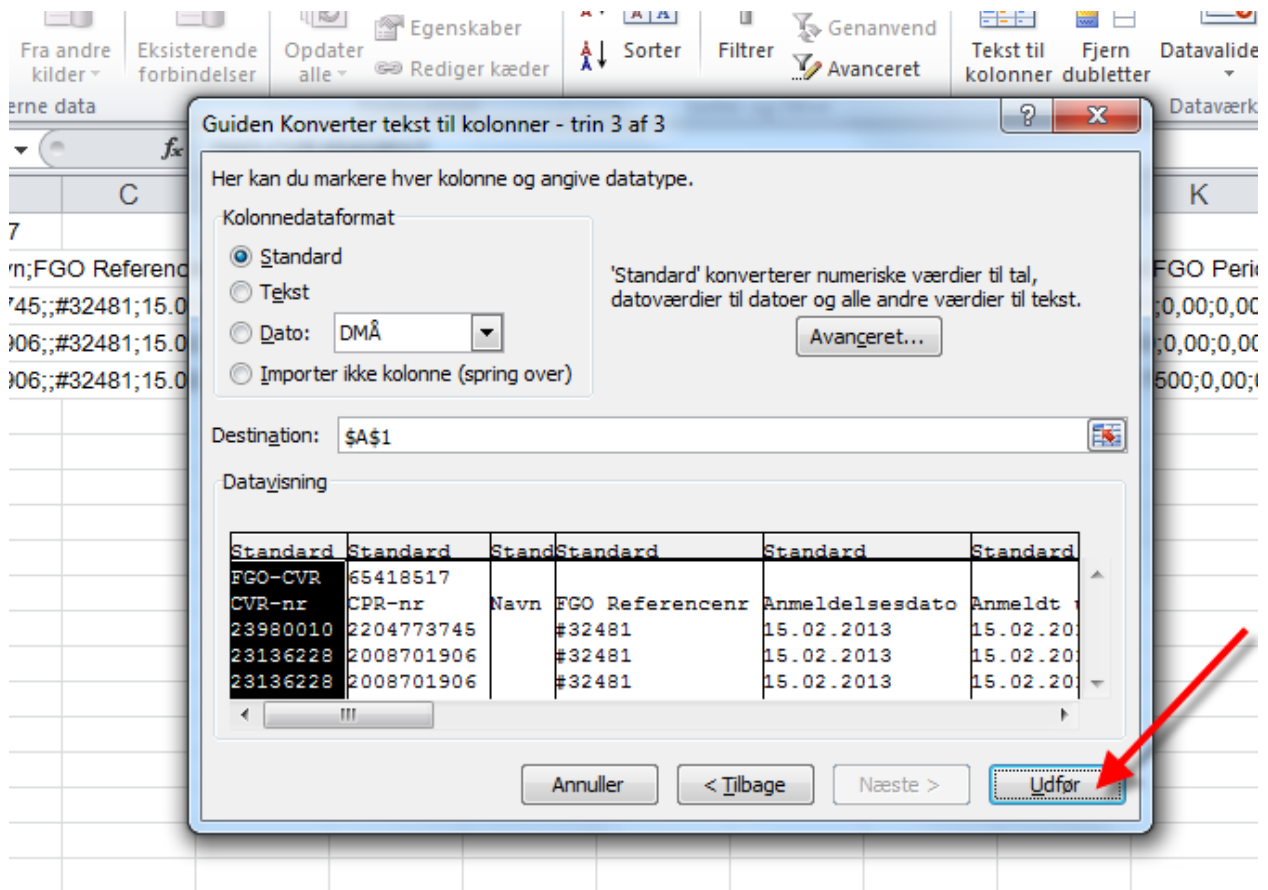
Fra andre kilder
Eksisterende forbindelser
Opdater alle
Egenskaber
Rediger kæder
Sorter
Filtrer
Genanvend
Avanceret
Tekst til kolonner
Fjern dubletter
Datavalide
erne data
Dataværk

C
K
7
vn;FGO Referenc
745;;#32481;15.0
906;;#32481;15.0
906;;#32481;15.0
FGO Peri
;0,00;0,00
;0,00;0,00
500;0,00;0

Guiden Konverter tekst til kolonner - trin 3 af 3
?
X

Her kan du markere hver kolonne og angive datatype.

Kolonnedataformat
Standard
Tekst
Dato: DMÅ
Importer ikke kolonne (spring over)

'Standard' konverterer numeriske værdier til tal, datoværdier til datoer og alle andre værdier til tekst.

Avanceret...

Destination: $A$1

Datavisning

| Standard | Standard | Stand | Standard | Standard | Standard |
|---|---|---|---|---|---|
| FGO-CVR | 65418517 | | | | |
| CVR-nr | CPR-nr | Navn | FGO Referencenr | Anmeldelsesdato | Anmeldt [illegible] |
| 23980010 | 2204773745 | | #32481 | 15.02.2013 | 15.02.20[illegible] |
| 23136228 | 2008701906 | | #32481 | 15.02.2013 | 15.02.20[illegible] |
| 23136228 | 2008701906 | | #32481 | 15.02.2013 | 15.02.20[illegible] |

Annuller
< Tilbage
Næste >
Udfør